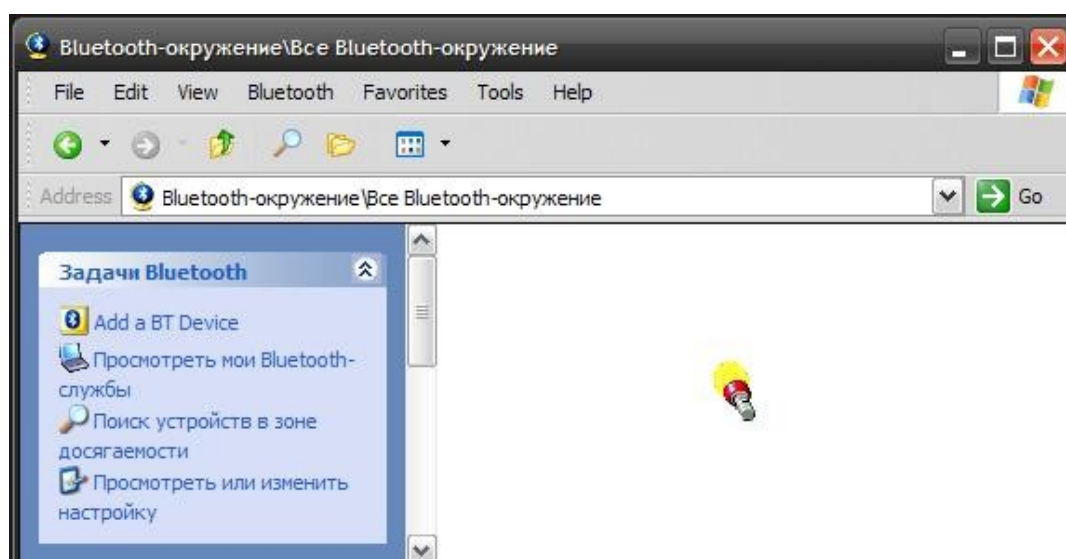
Bluetooth-окружение\Все Bluetooth-окружение

File Edit View Bluetooth Favorites Tools Help

Address Bluetooth-окружение\Все Bluetooth-окружение

Go

Задачи Bluetooth

Add a BT Device

Просмотреть мои Bluetooth-службы

Поиск устройств в зоне досягаемости

Просмотреть или изменить настройку